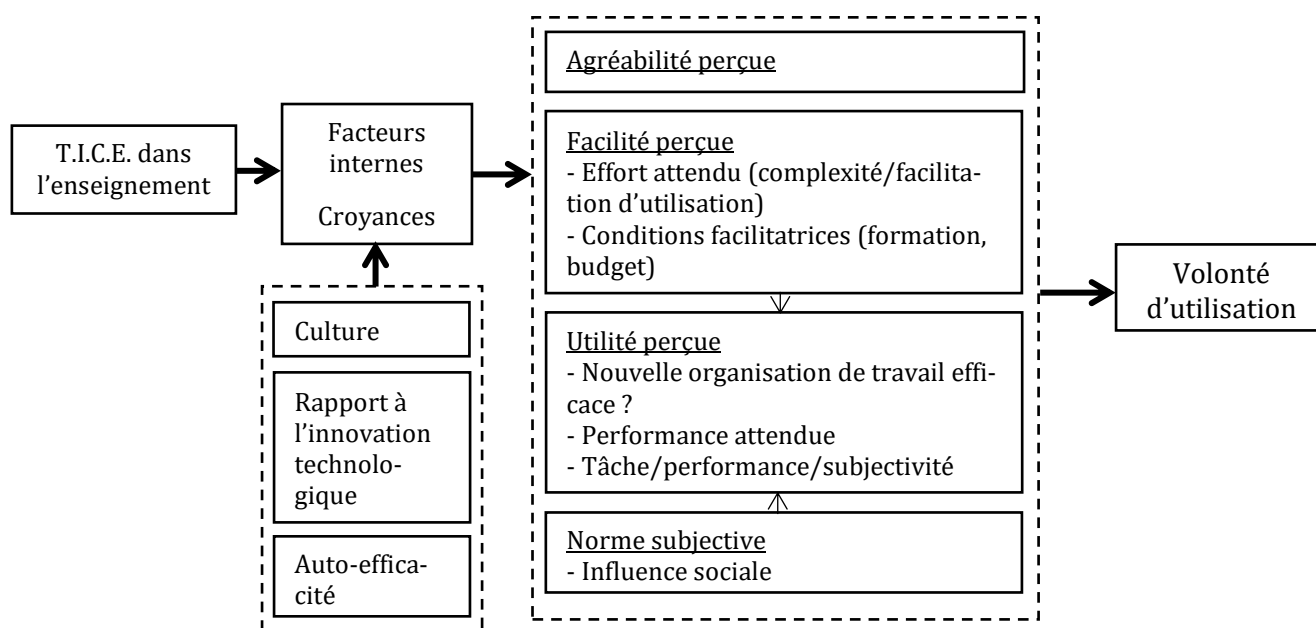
T.I.C.E. dans l'enseignement

Facteurs internes

Croyances

Culture

Rapport à l'innovation technologique

Auto-efficacité

Agréabilité perçue

Facilité perçue
- Effort attendu (complexité/facilitation d'utilisation)
- Conditions facilitatrices (formation, budget)

Utilité perçue
- Nouvelle organisation de travail efficace ?
- Performance attendue
- Tâche/performance/subjectivité

Norme subjective
- Influence sociale

Volonté d'utilisation